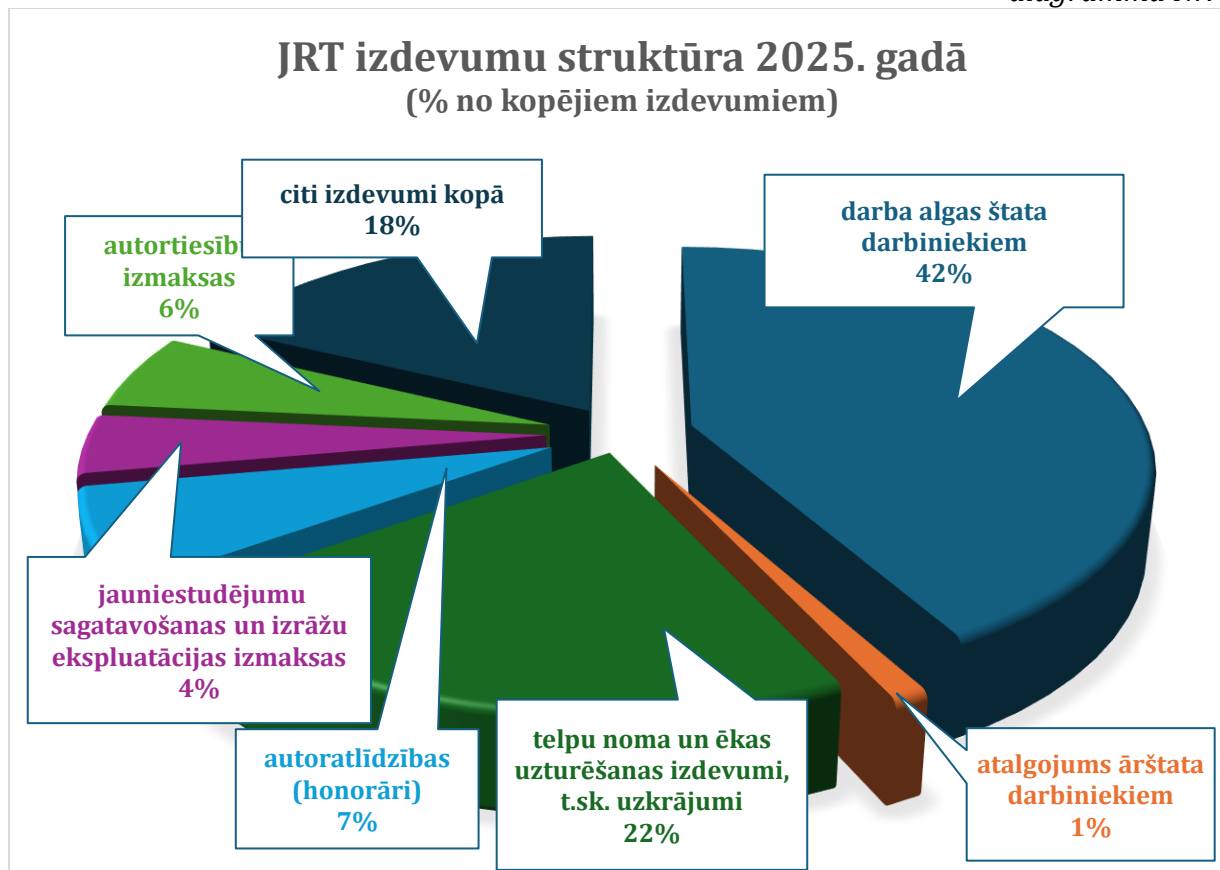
JRT izdevumu struktūra 2025. gadā
(% no kopējiem izdevumiem)

citi izdevumi kopā
18%

autortiesību
izmaksas
6%

darba algas štata darbiniekiem
42%

jauniestudējumu sagatavošanas un izrāžu ekspluatācijas izmaksas
4%

autoratlīdzības (honorāri)
7%

telpu noma un ēkas uzturēšanas izdevumi, t.sk. uzkrājumi
22%

atalgojums ārštata darbiniekiem
1%